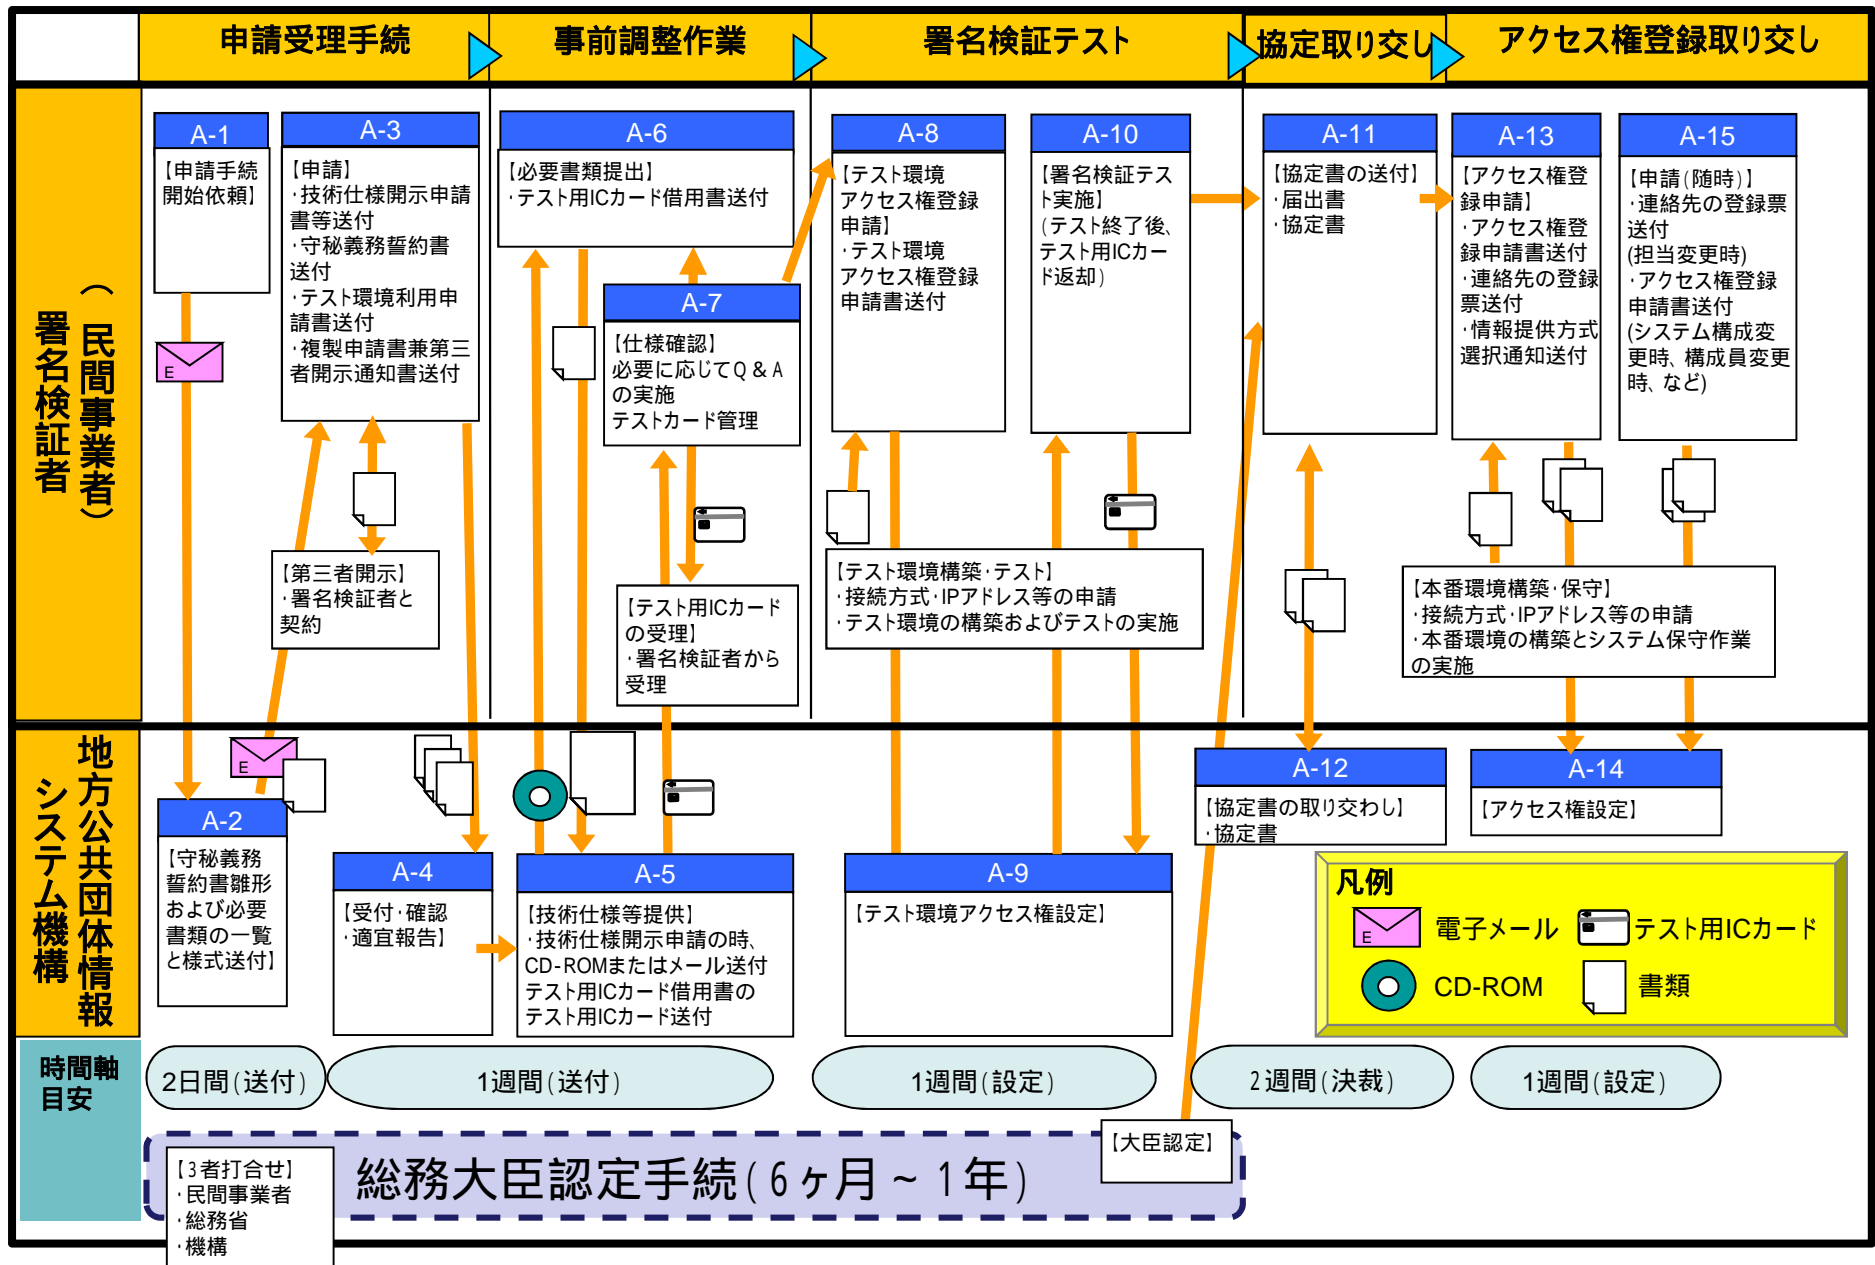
申請受理手続

事前調整作業

署名検証テスト

協定取り交し

アクセス権登録取り交し

署名検証者（民間事業者）

A-1
【申請手続開始依頼】

A-3
【申請】
・技術仕様開示申請書等送付
・守秘義務誓約書送付
・テスト環境利用申請書送付
・複製申請書兼第三者開示通知書送付

【第三者開示】
・署名検証者と契約

A-6
【必要書類提出】
・テスト用ICカード借用書送付

A-7
【仕様確認】
必要に応じてQ＆Aの実施
テストカード管理

【テスト用ICカードの受理】
・署名検証者から受理

A-8
【テスト環境アクセス権登録申請】
・テスト環境アクセス権登録申請書送付

A-10
【署名検証テスト実施】
（テスト終了後、テスト用ICカード返却）

【テスト環境構築・テスト】
・接続方式・IPアドレス等の申請
・テスト環境の構築およびテストの実施

A-11
【協定書の送付】
・届出書
・協定書

A-13
【アクセス権登録申請】
・アクセス権登録申請書送付
・連絡先の登録票送付
・情報提供方式選択通知送付

A-15
【申請（随時）】
・連絡先の登録票送付
(担当変更時)
・アクセス権登録申請書送付
(システム構成変更時、構成員変更時、など)

【本番環境構築・保守】
・接続方式・IPアドレス等の申請
・本番環境の構築とシステム保守作業の実施

地方公共団体情報システム機構

E

A-2
【守秘義務誓約書雛形および必要書類の一覧と様式送付】

A-4
【受付・確認
・適宜報告】

A-5
【技術仕様等提供】
・技術仕様開示申請の時、CD-ROMまたはメール送付
テスト用ICカード借用書のテスト用ICカード送付

A-9
【テスト環境アクセス権設定】

A-12
【協定書の取り交わし】
・協定書

A-14
【アクセス権設定】

凡例
電子メール
テスト用ICカード
CD-ROM
書類

時間軸目安

2日間（送付）

1週間（送付）

1週間（設定）

2週間（決裁）

1週間（設定）

【大臣認定】

【3者打合せ】
・民間事業者
・総務省
・機構

総務大臣認定手続（6ヶ月～1年）